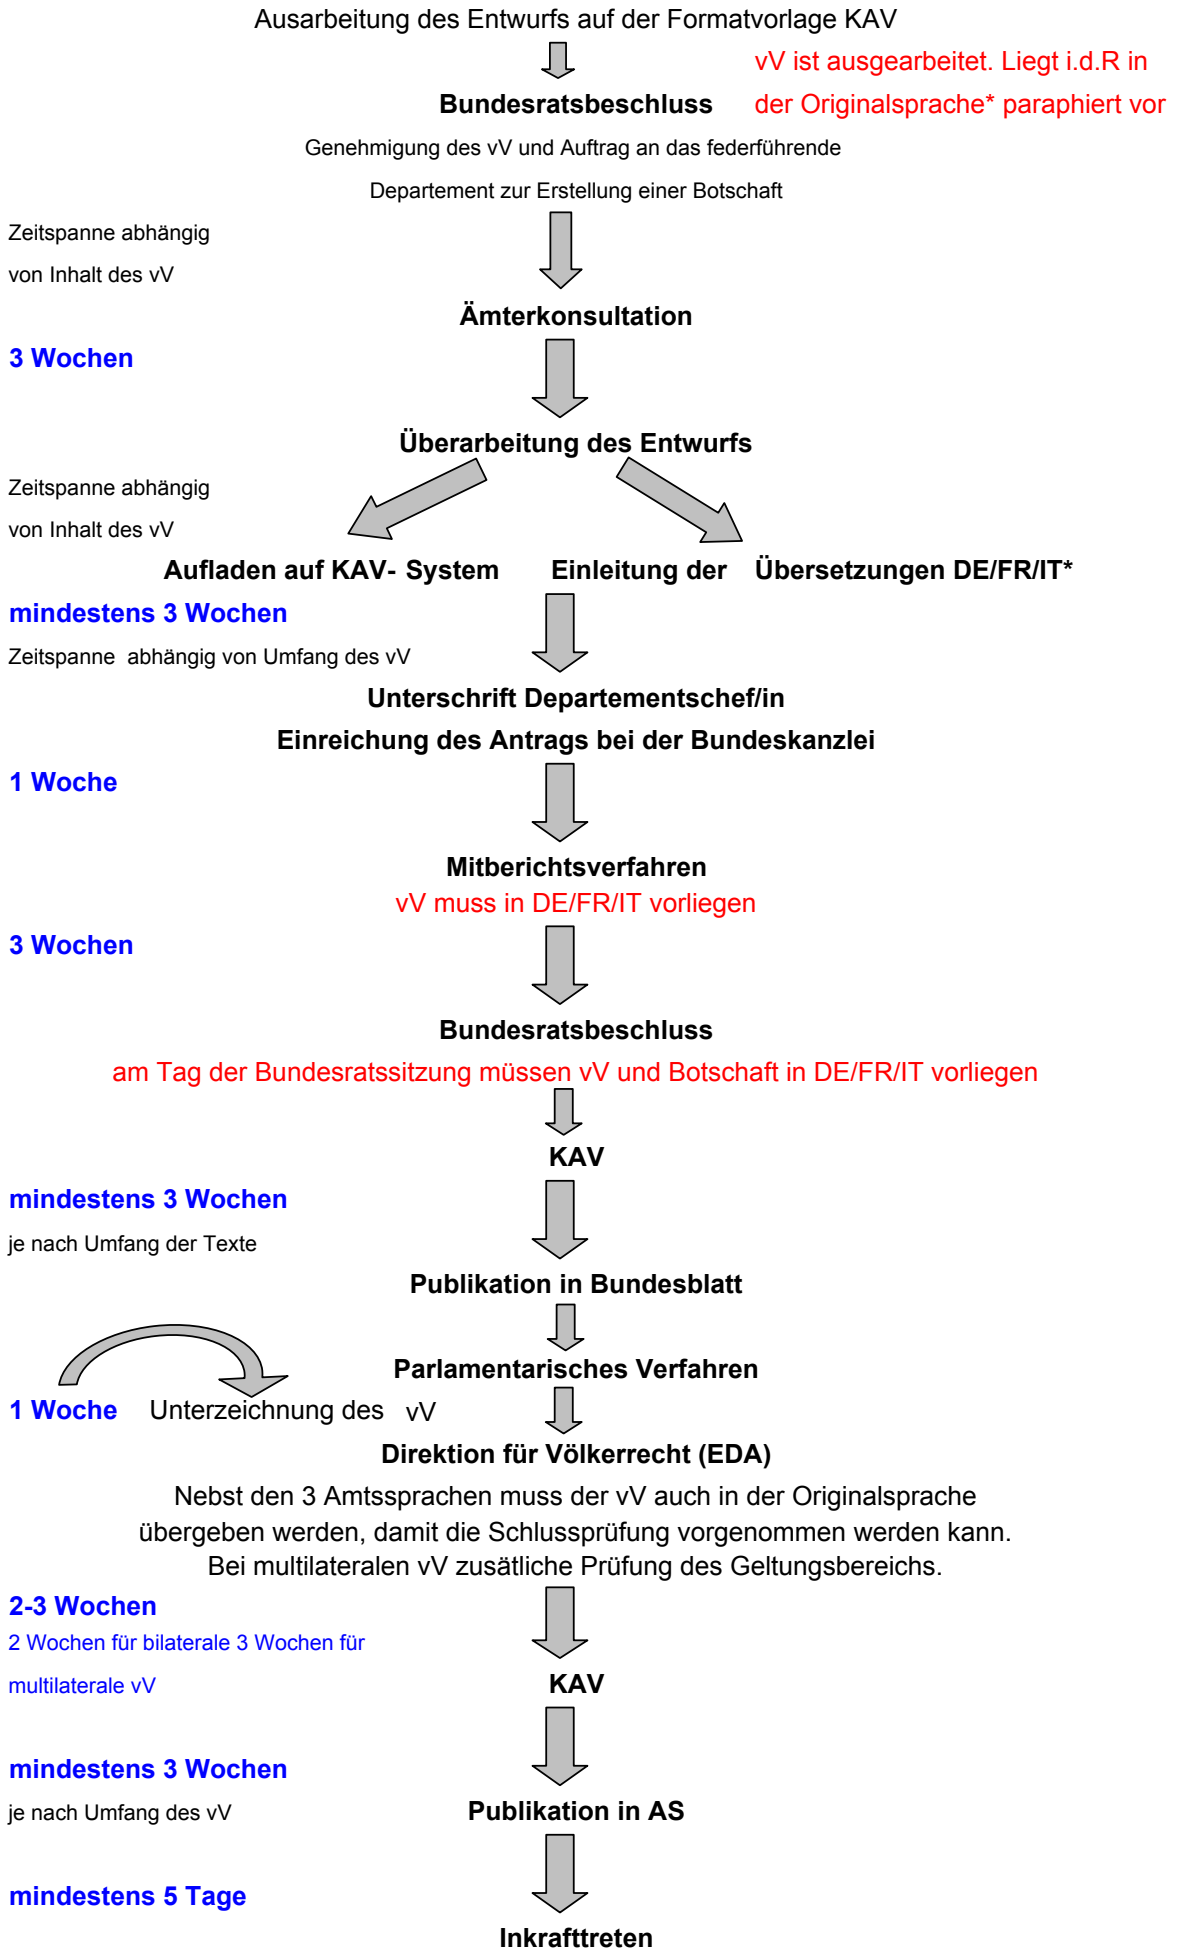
Ausarbeitung des Entwurfs auf der Formatvorlage KAV

vV ist ausgearbeitet. Liegt i.d.R in der Originalsprache* paraphiert vor

Bundesratsbeschluss

Genehmigung des vV und Auftrag an das federführende Departement zur Erstellung einer Botschaft

Zeitspanne abhängig von Inhalt des vV

Ämterkonsultation

3 Wochen

Überarbeitung des Entwurfs

Zeitspanne abhängig von Inhalt des vV

Aufladen auf KAV- System

Einleitung der Übersetzungen DE/FR/IT*

mindestens 3 Wochen

Zeitspanne abhängig von Umfang des vV

Unterschrift Departementschef/in

Einreichung des Antrags bei der Bundeskanzlei

1 Woche

Mitberichtsverfahren

vV muss in DE/FR/IT vorliegen

3 Wochen

Bundesratsbeschluss

am Tag der Bundesratssitzung müssen vV und Botschaft in DE/FR/IT vorliegen

KAV

mindestens 3 Wochen

je nach Umfang der Texte

Publikation in Bundesblatt

Parlamentarisches Verfahren

1 Woche Unterzeichnung des vV

Direktion für Völkerrecht (EDA)

Nebst den 3 Amtssprachen muss der vV auch in der Originalsprache übergeben werden, damit die Schlussprüfung vorgenommen werden kann. Bei multilateralen vV zusätliche Prüfung des Geltungsbereichs.

2-3 Wochen

2 Wochen für bilaterale 3 Wochen für multilaterale vV

KAV

mindestens 3 Wochen

je nach Umfang des vV

Publikation in AS

mindestens 5 Tage

Inkrafttreten